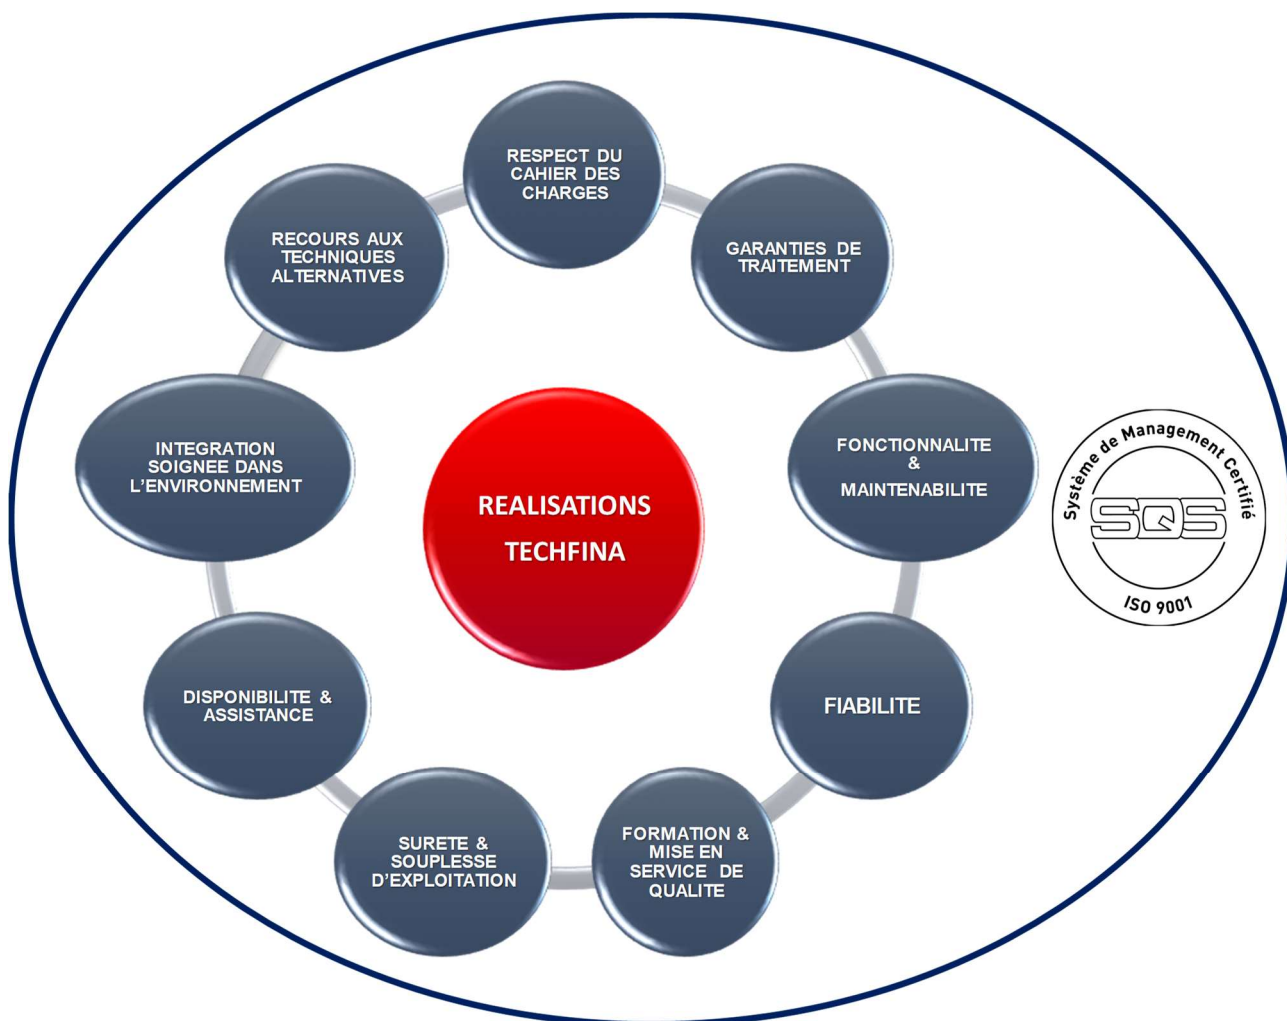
REALISATIONS TECHFINA

RESPECT DU CAHIER DES CHARGES

GARANTIES DE TRAITEMENT

FONCTIONNALITE & MAINTENABILITE

FIABILITE

FORMATION & MISE EN SERVICE DE QUALITE

SURETE & SOUPLESSE D'EXPLOITATION

DISPONIBILITE & ASSISTANCE

INTEGRATION SOIGNEE DANS L'ENVIRONNEMENT

RECOURS AUX TECHNIQUES ALTERNATIVES

Système de Management Certifié
SQS
ISO 9001